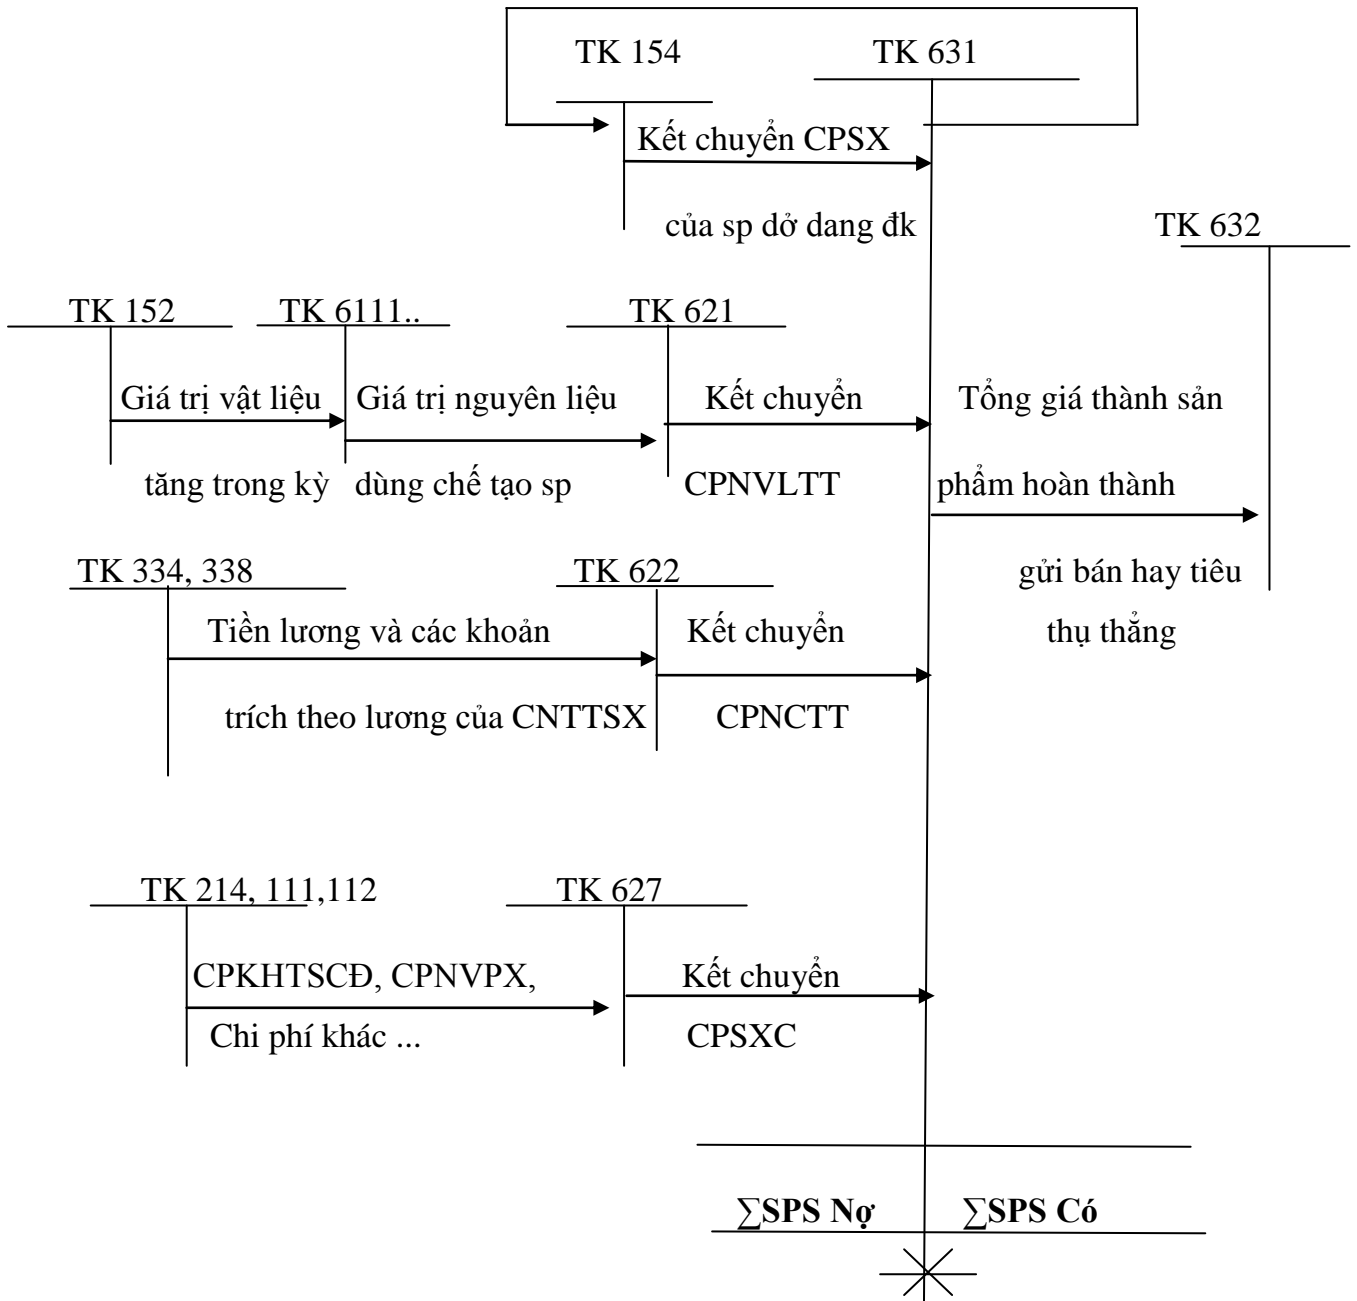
TK 154

TK 631

Kết chuyển CPSX

của sp dở dang đk

TK 632

TK 152

TK 6111..

TK 621

Giá trị vật liệu

tăng trong kỳ

Giá trị nguyên liệu

dùng chế tạo sp

Kết chuyển

CPNVLTT

Tổng giá thành sản

phẩm hoàn thành

gửi bán hay tiêu

thụ thẳng

TK 334, 338

TK 622

Tiền lương và các khoản

trích theo lương của CNTTSX

Kết chuyển

CPNCTT

TK 214, 111,112

TK 627

CPKHTSCĐ, CPNVPX,

Chi phí khác ...

Kết chuyển

CPSXC

∑SPS Nợ

∑SPS Có